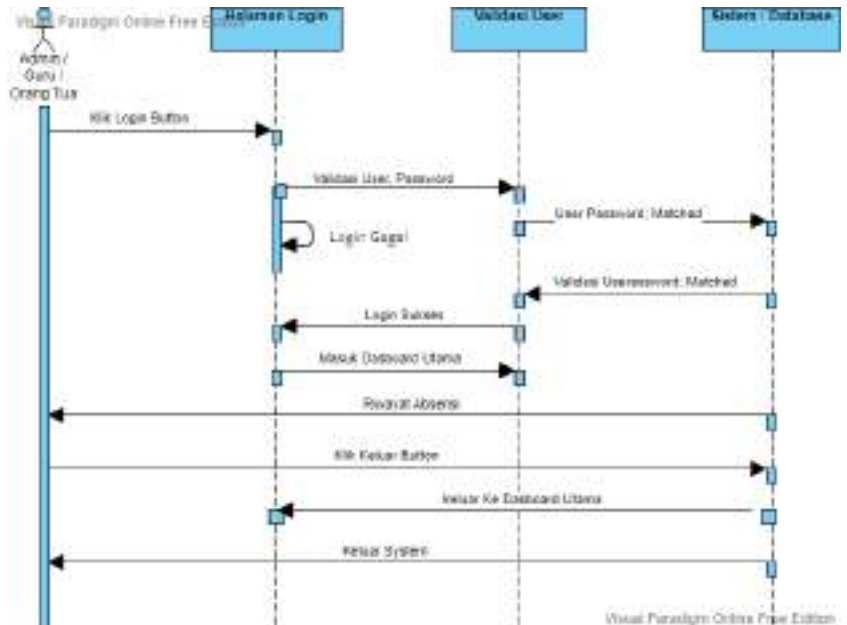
Visual Paradigm Online Free Edition

Admin / Guru / Orang Tua

Halaman Login

Validasi User

Sistem : Database

Klik Login Button

Validasi User, Password

User Password: Matched

Login Gagal

Validasi Userpassword: Matched

Login Sukses

Masuk Dasboard Utama

Riwayat Absensi

Klik Keluar Button

Keluar Ke Dasboard Utama

Keluar System

Visual Paradigm Online Free Edition